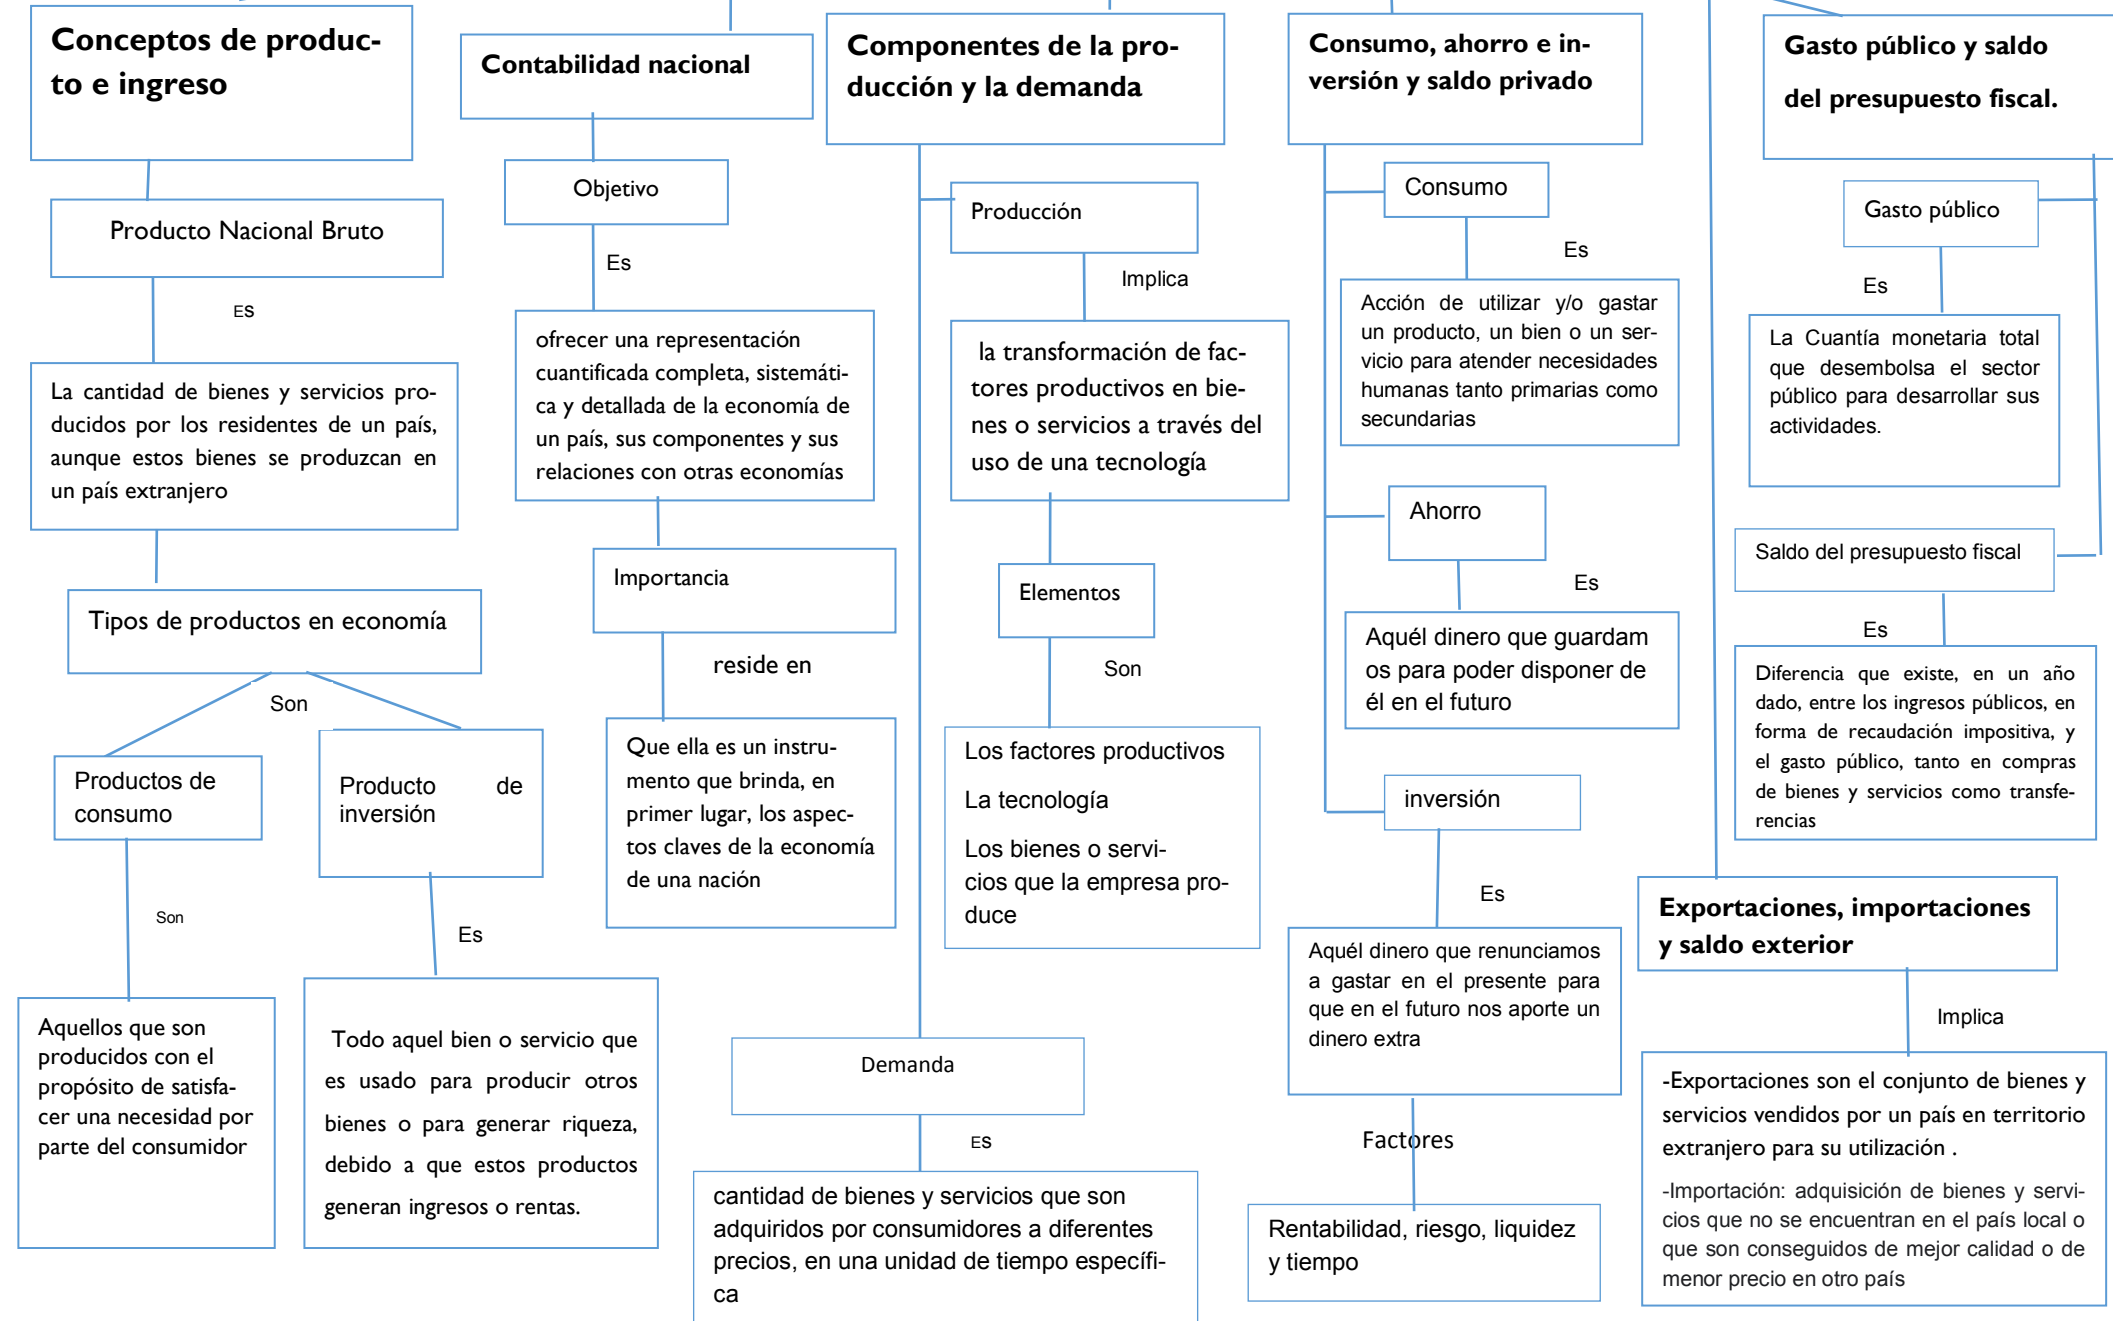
Conceptos de producto e ingreso

Producto Nacional Bruto

ES

La cantidad de bienes y servicios producidos por los residentes de un país, aunque estos bienes se produzcan en un país extranjero

Tipos de productos en economía

Son

Productos de consumo

Producto de inversión

Son

Aquellos que son producidos con el propósito de satisfacer una necesidad por parte del consumidor

Es

Todo aquel bien o servicio que es usado para producir otros bienes o para generar riqueza, debido a que estos productos generan ingresos o rentas.

Contabilidad nacional

Objetivo

Es

ofrecer una representación cuantificada completa, sistemática y detallada de la economía de un país, sus componentes y sus relaciones con otras economías

Importancia

reside en

Que ella es un instrumento que brinda, en primer lugar, los aspectos claves de la economía de una nación

Componentes de la producción y la demanda

Producción

Implica

la transformación de factores productivos en bienes o servicios a través del uso de una tecnología

Elementos

Son

Los factores productivos

La tecnología

Los bienes o servicios que la empresa produce

Demanda

ES

cantidad de bienes y servicios que son adquiridos por consumidores a diferentes precios, en una unidad de tiempo específica

Consumo, ahorro e inversión y saldo privado

Consumo

Es

Acción de utilizar y/o gastar un producto, un bien o un servicio para atender necesidades humanas tanto primarias como secundarias

Ahorro

Es

Aquél dinero que guardamos para poder disponer de él en el futuro

inversión

Es

Aquél dinero que renunciamos a gastar en el presente para que en el futuro nos aporte un dinero extra

Factores

Rentabilidad, riesgo, liquidez y tiempo

Gasto público y saldo del presupuesto fiscal.

Gasto público

Es

La Cuantía monetaria total que desembolsa el sector público para desarrollar sus actividades.

Saldo del presupuesto fiscal

Es

Diferencia que existe, en un año dado, entre los ingresos públicos, en forma de recaudación impositiva, y el gasto público, tanto en compras de bienes y servicios como transferencias

Exportaciones, importaciones y saldo exterior

Implica

-Exportaciones son el conjunto de bienes y servicios vendidos por un país en territorio extranjero para su utilización .

-Importación: adquisición de bienes y servicios que no se encuentran en el país local o que son conseguidos de mejor calidad o de menor precio en otro país